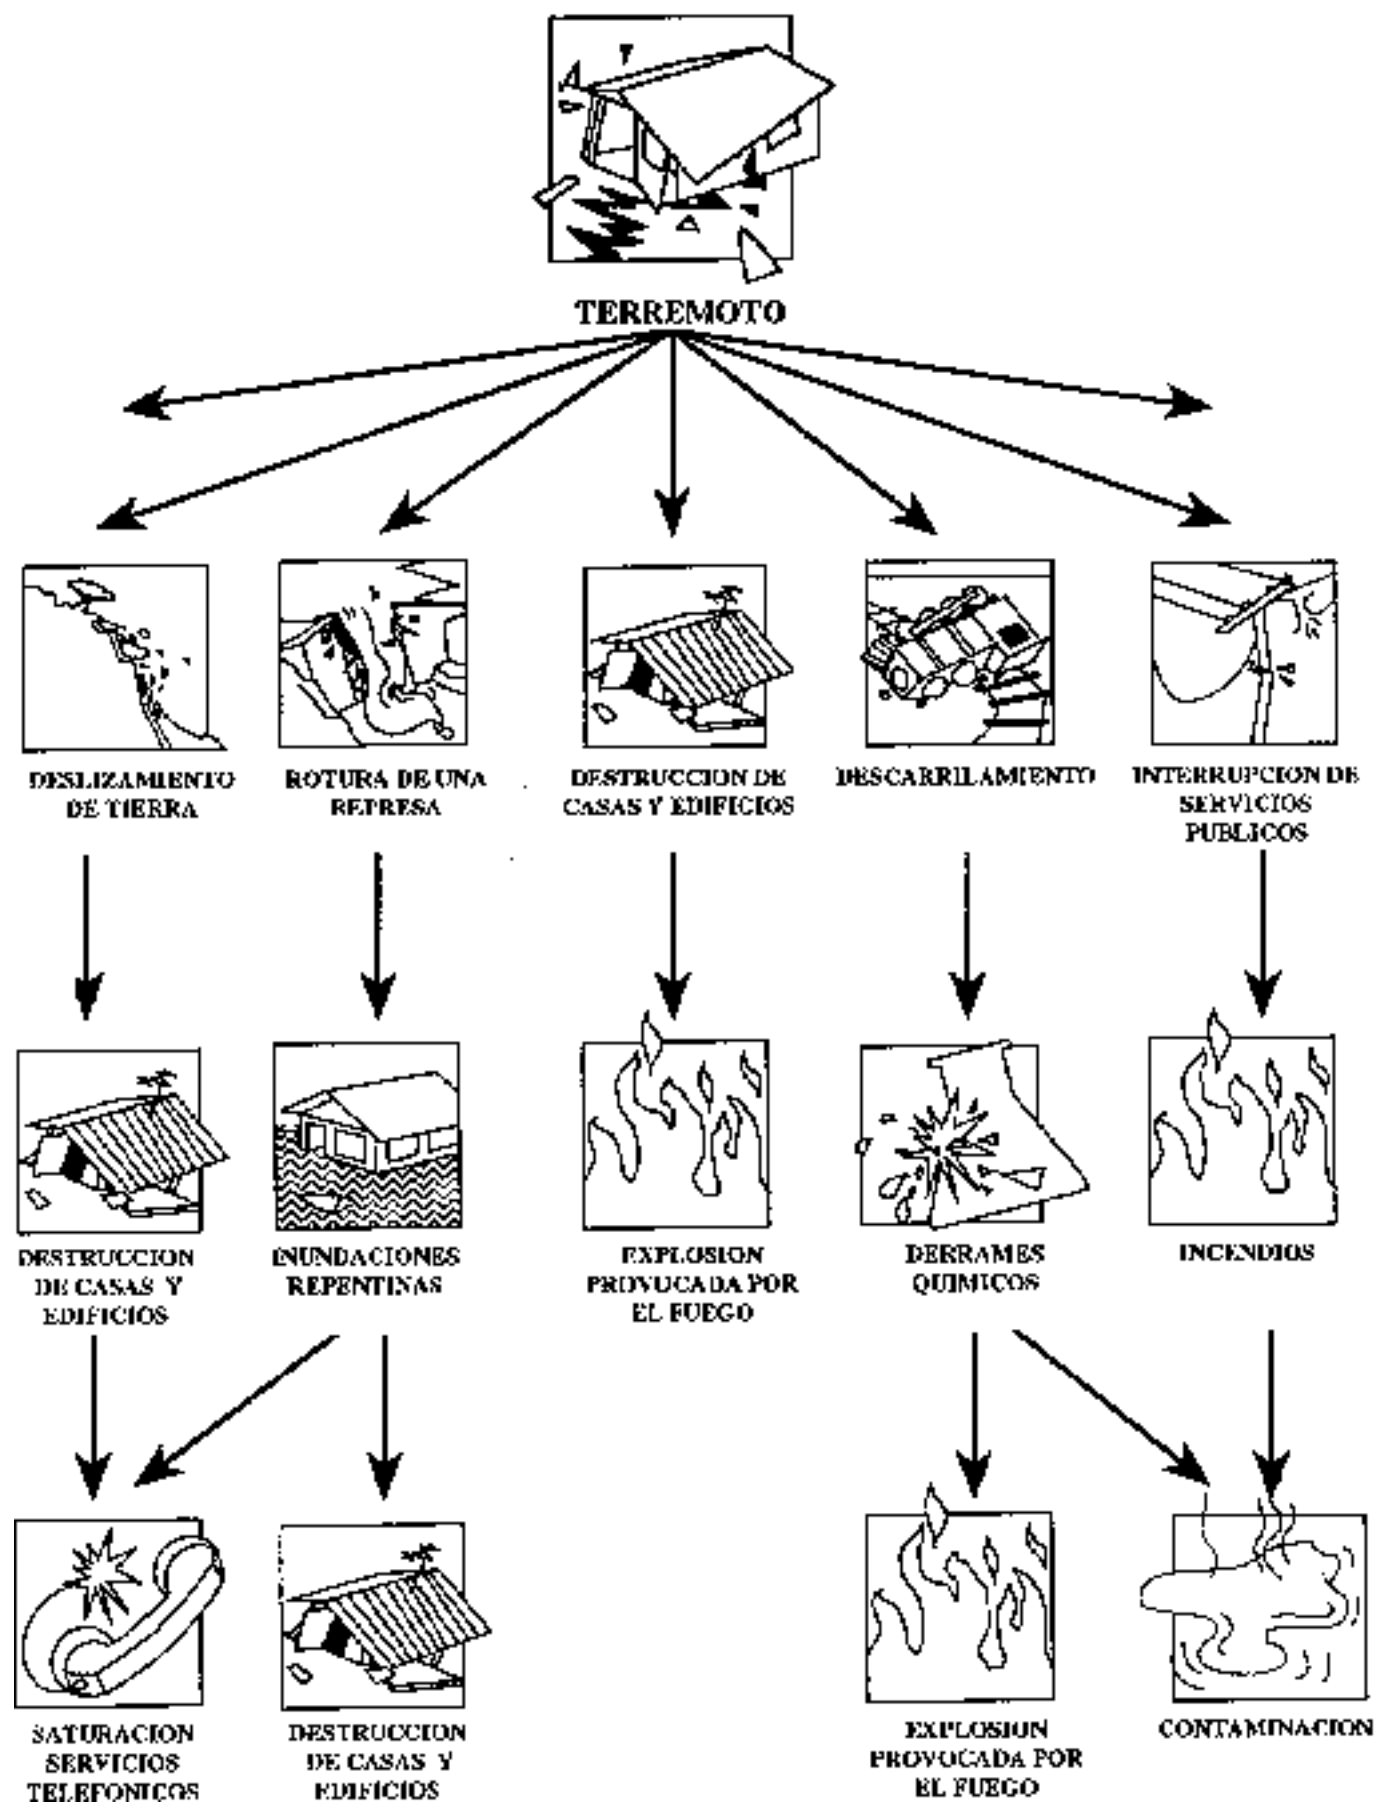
TERREMOTO

DESLIZAMIENTO DE TIERRA

ROTURA DE UNA REPRESA

DESTRUCCION DE CASAS Y EDIFICIOS

DESCARRILAMIENTO

INTERRUPCION DE SERVICIOS PUBLICOS

DESTRUCCION DE CASAS Y EDIFICIOS

INUNDACIONES REPENTINAS

EXPLOSION PROVOCADA POR EL FUEGO

DERRAMES QUIMICOS

INCENDIOS

SATURACION SERVICIOS TELEFONICOS

DESTRUCCION DE CASAS Y EDIFICIOS

EXPLOSION PROVOCADA POR EL FUEGO

CONTAMINACION